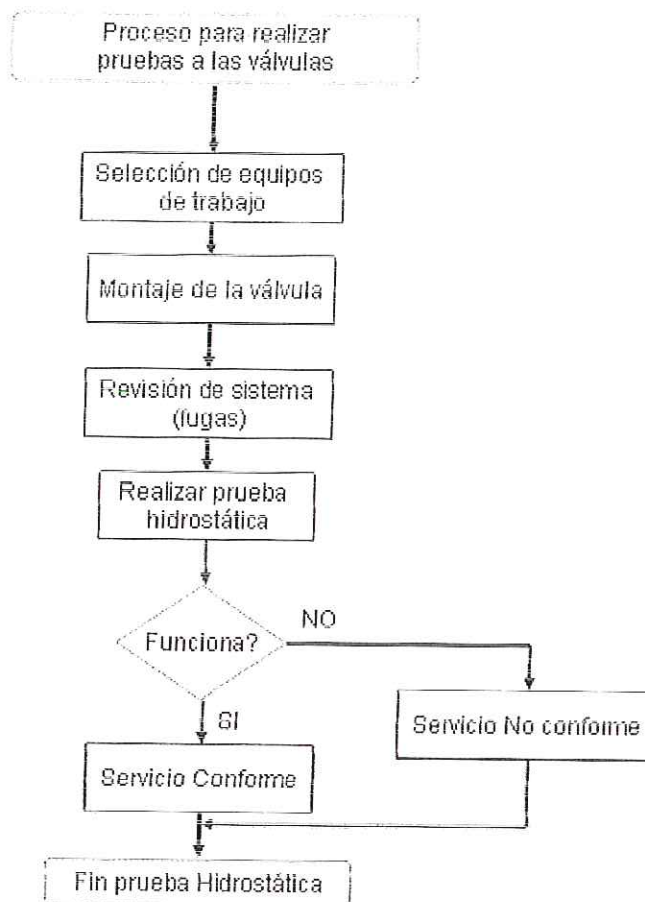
Proceso para realizar pruebas a las válvulas

Selección de equipos de trabajo

Montaje de la válvula

Revisión de sistema (fugas)

Realizar prueba hidrostática

Funciona?

NO

SI

Servicio No conforme

Servicio Conforme

Fin prueba Hidrostática